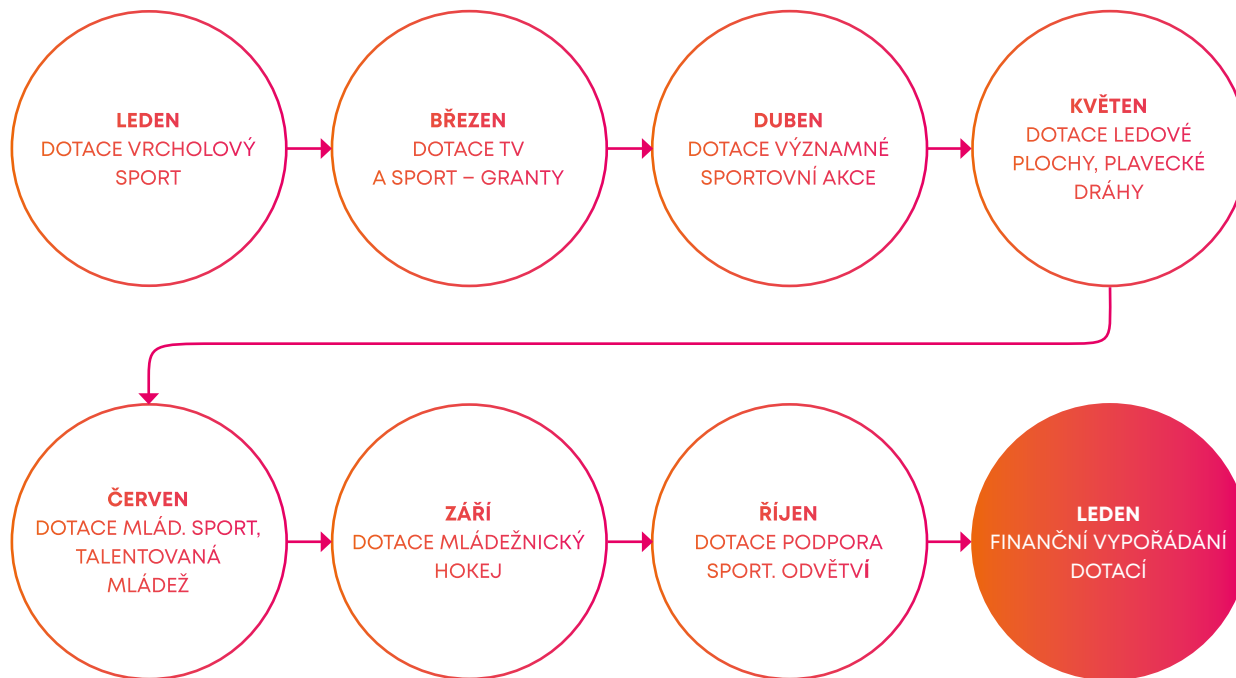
LEDEN
DOTACE VRCHOLOVÝ SPORT

BŘEZEN
DOTACE TV A SPORT – GRANTY

DUBEN
DOTACE VÝZNAMNÉ SPORTOVNÍ AKCE

KVĚTEN
DOTACE LEDOVÉ PLOCHY, PLAVECKÉ DRÁHY

ČERVEN
DOTACE MLÁD. SPORT, TALENTOVANÁ MLÁDEŽ

ZÁŘÍ
DOTACE MLÁDEŽNICKÝ HOKEJ

ŘÍJEN
DOTACE PODPORA SPORT. ODVĚTVÍ

LEDEN
FINANČNÍ VYPOŘÁDÁNÍ DOTACÍ